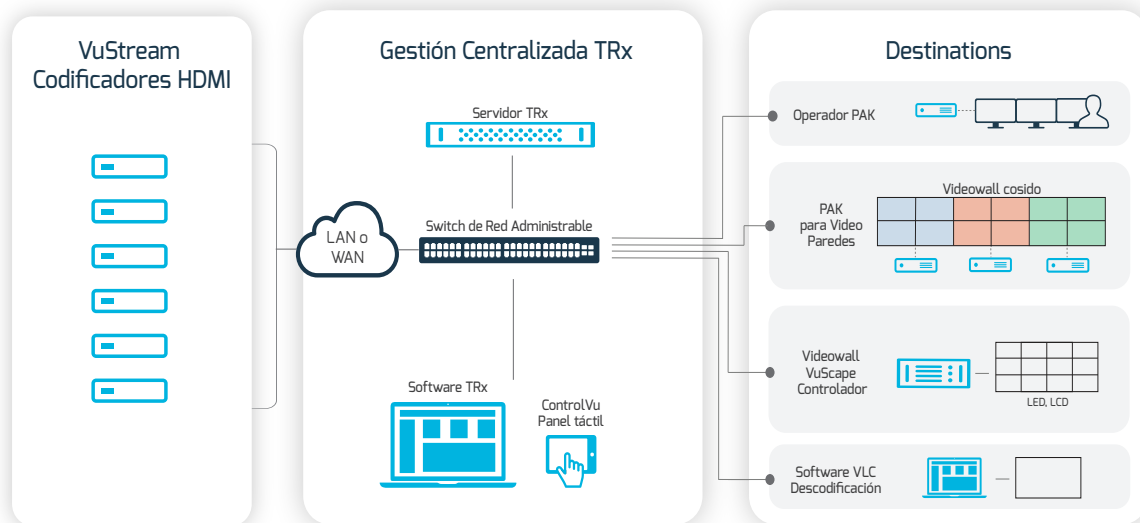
VuStream Codificadores HDMI

Gestión Centralizada TRx

Servidor TRx

LAN o WAN

Switch de Red Administrable

Software TRx

ControlVu Panel táctil

Destinations

Operador PAK

PAK para Video Paredes

Videowall cosido

Videowall VuScape Controlador

LED, LCD

Software VLC Descodificación